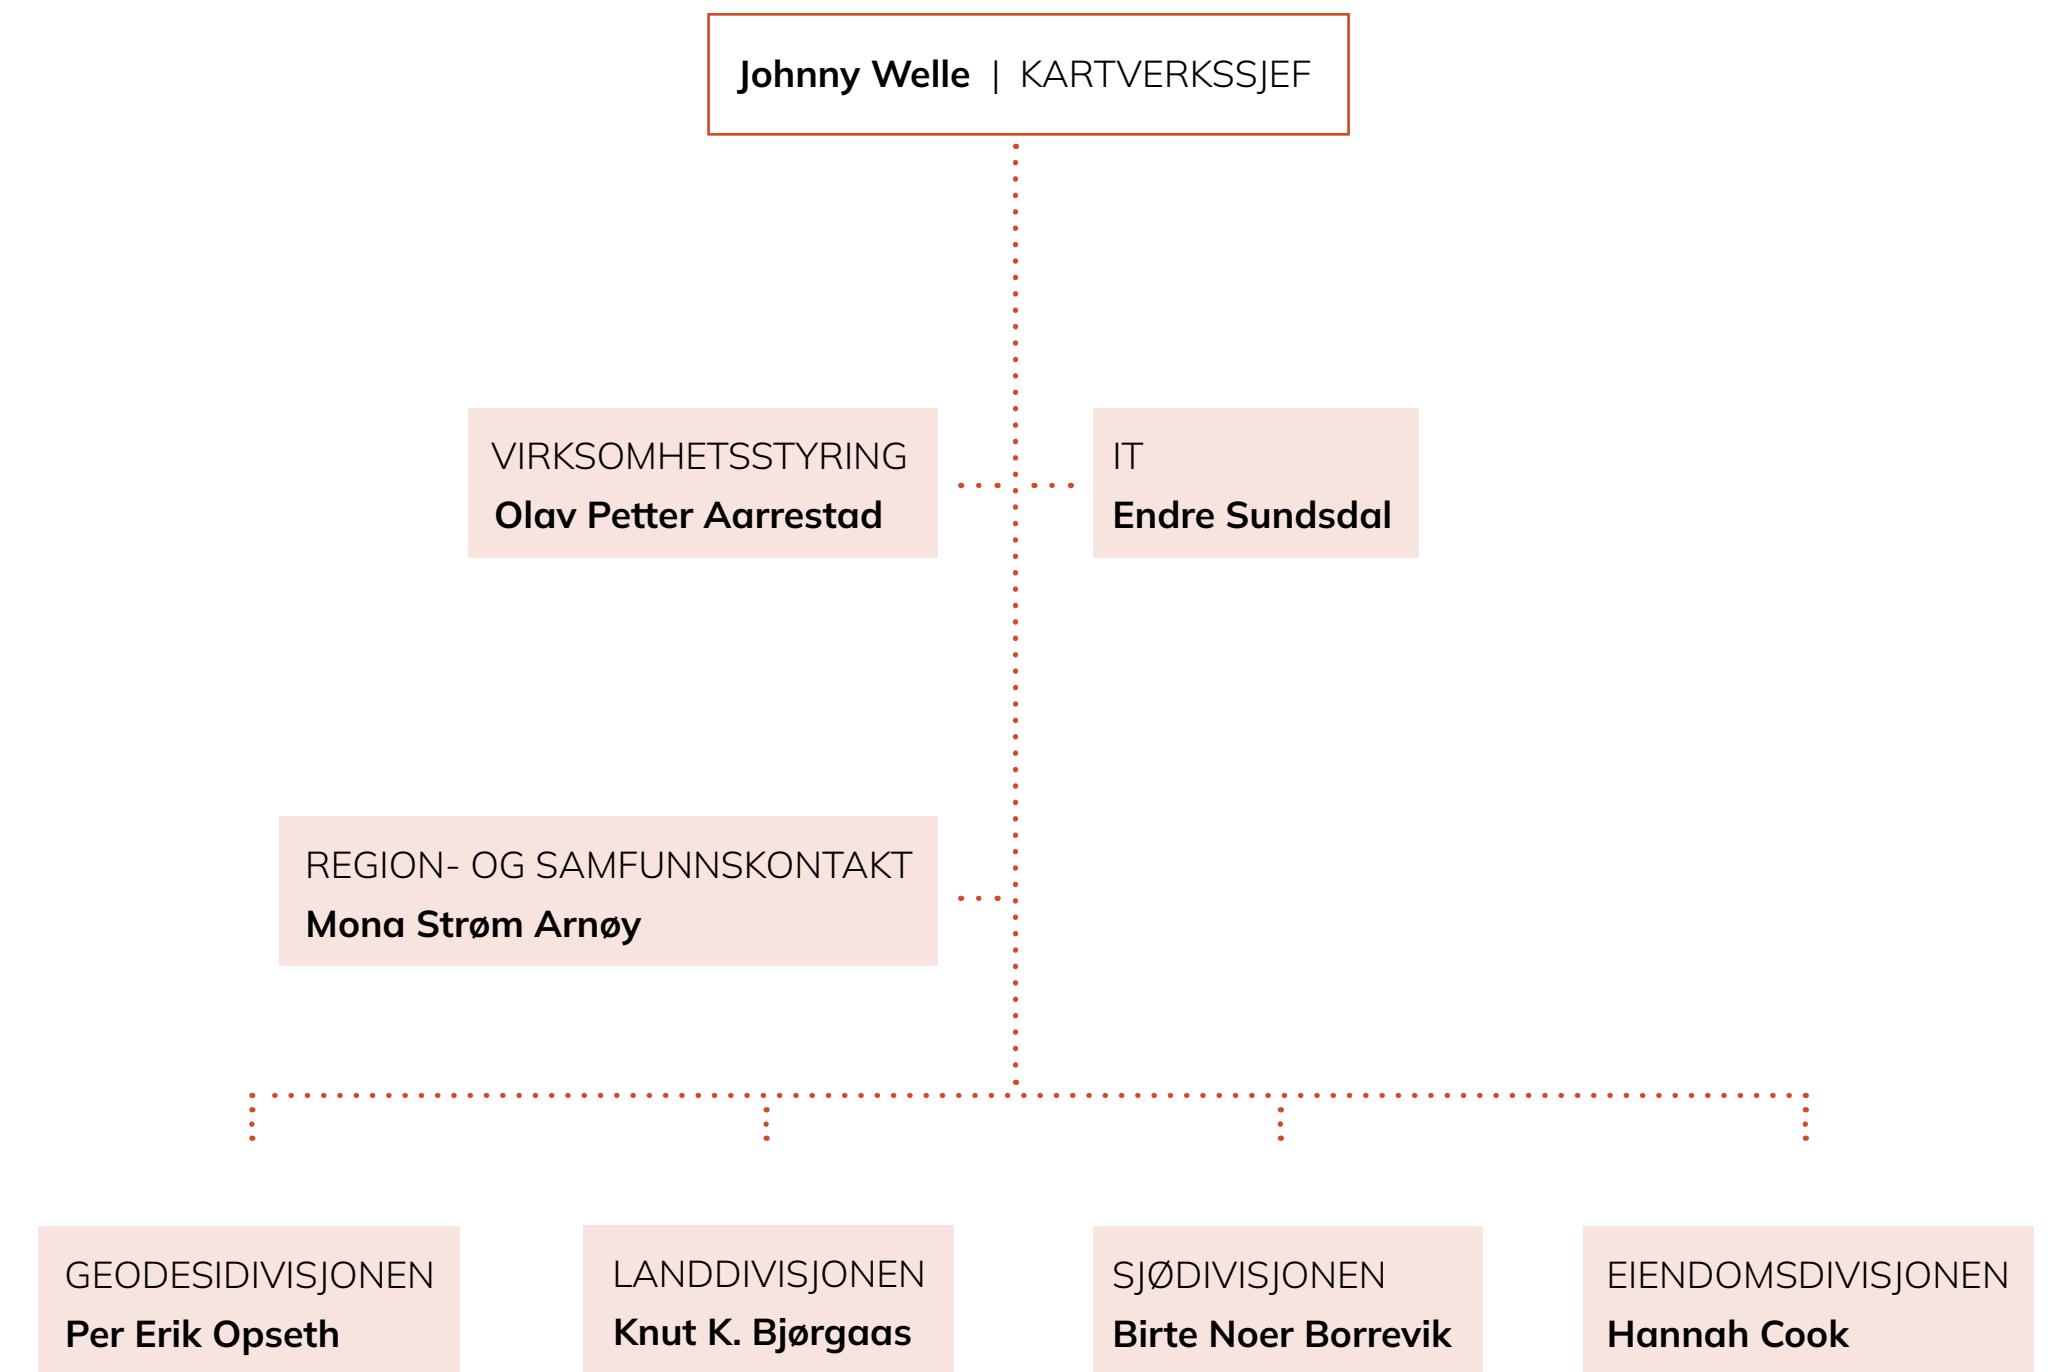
Johnny Welle | KARTVERKSSJEF

VIRKSOMHETSSTYRING
Olav Petter Aarrestad

IT
Endre Sundsdal

REGION- OG SAMFUNNSKONTAKT
Mona Strøm Arnøy

GEODESIDIVISJONEN
Per Erik Opseth

LANDDIVISJONEN
Knut K. Bjørgaas

SJØDIVISJONEN
Birte Noer Borrevik

EIENDOMSDIVISJONEN
Hannah Cook